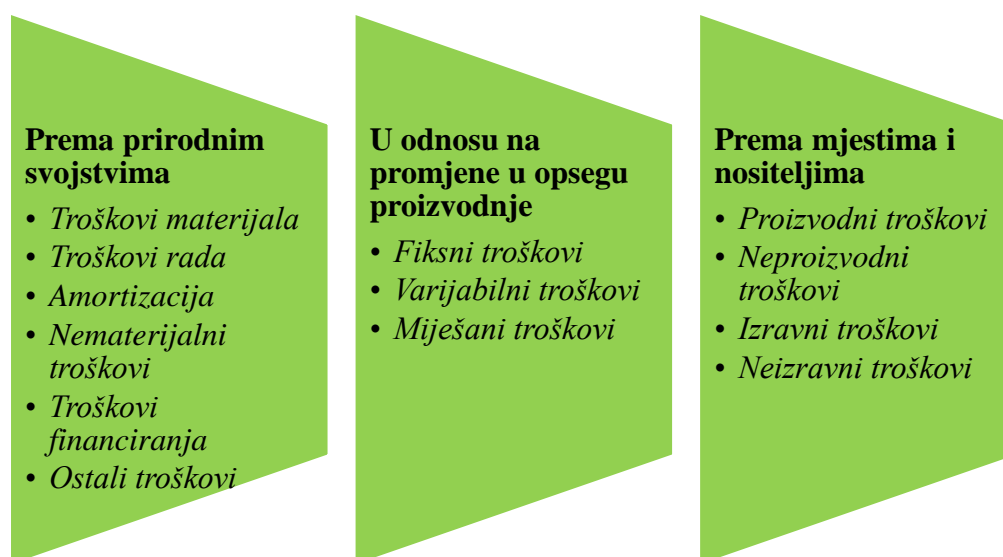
**Prema prirodnim svojstvima**
- *Troškovi materijala*
- *Troškovi rada*
- *Amortizacija*
- *Nematerijalni troškovi*
- *Troškovi financiranja*
- *Ostali troškovi*

**U odnosu na promjene u opsegu proizvodnje**
- *Fiksni troškovi*
- *Varijabilni troškovi*
- *Miješani troškovi*

**Prema mjestima i nositeljima**
- *Proizvodni troškovi*
- *Neproizvodni troškovi*
- *Izravni troškovi*
- *Neizravni troškovi*